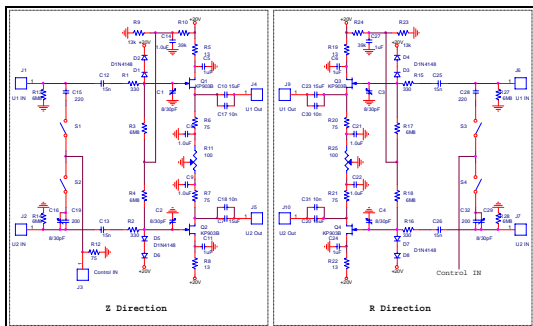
R9 13k +20V
R10 39k
C12 1.0uF
R5 13
C8
D2 D1N4148
D1
Q1 KP903B
J1
U1 IN
C12 15n
R1 330
C1 8/30pF
C10 15uF
J4
U1 Out
R13 6M8
C15 220
C17 10n
R6 75
S1
R3 6M8
C6 1.0uF
R11 100
C9
R7 75
S2
R4 6M8
C18 10n
J5
U2 Out
C2 8/30pF
J2
U2 IN
R14 6M8
C19 200
C13 15n
R2 330
Q2 KP903B
C11
C3 8/30pF
D5 D1N4148
D6
R12 75
Control IN
J3
R8 13
+20V
Z Direction

+20V
R24 39k
R23 13k
R19 13
C27 1uF
D4 D1N4148
Q3 KP903B
J9
U1 Out
C23 10uF
C30 10n
R20 75
C3 8/30pF
R15 330
C25 15n
C28 220
R27 6M8
J6
U1 IN
C21 1.0uF
R17 6M8
S3
R25 100
C22 1.0uF
R21 75
R18 6M8
S4
J10
U2 Out
C31 10n
C24 15uF
Q4 KP903B
C4 8/30pF
R16 330
C26 15n
C32 200
C29 8/30pF
R28 6M8
J7
U2 IN
R22 13
D7 D1N4148
D8
Control IN
+20V
R Direction